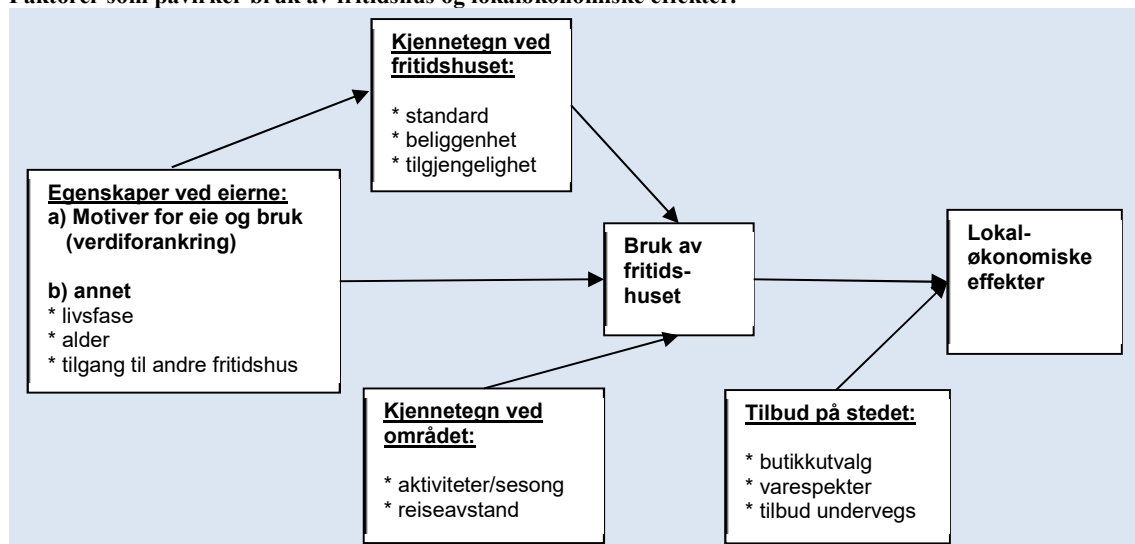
Faktorer som påvirker bruk av fritidshus og lokaløkonomiske effekter:

Kjennetegn ved fritidshuset:

* standard
* beliggenhet
* tilgjengelighet

Egenskaper ved eierne:
a) Motiver for eie og bruk (verdiforankring)

b) annet
* livsfase
* alder
* tilgang til andre fritidshus

Bruk av fritidshuset

Lokaløkonomiske effekter

Kjennetegn ved området:

* aktiviteter/sesong
* reiseavstand

Tilbud på stedet:

* butikkutvalg
* varespekter
* tilbud undervegs